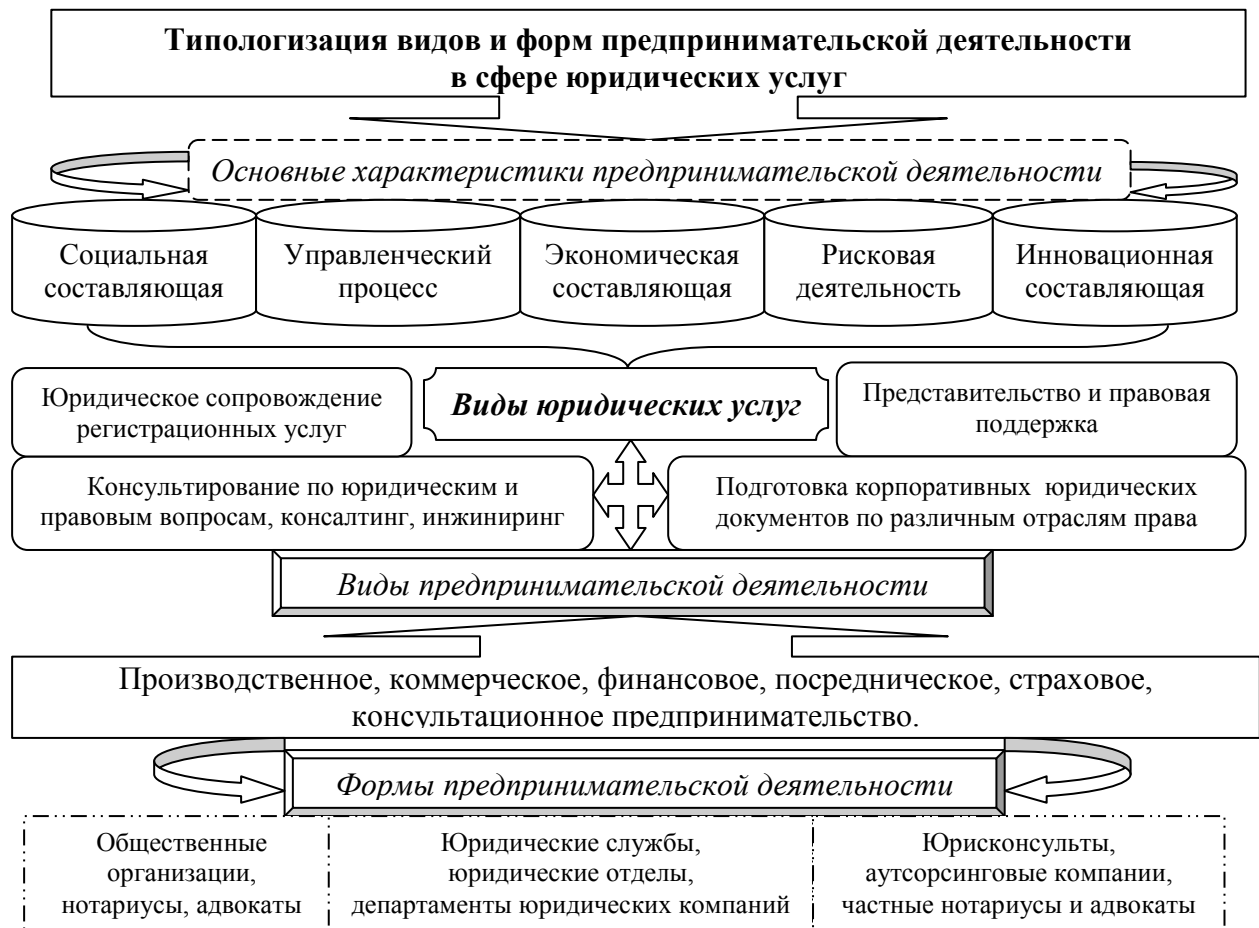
Типологизация видов и форм предпринимательской деятельности в сфере юридических услуг

Основные характеристики предпринимательской деятельности

Социальная составляющая

Управленческий процесс

Экономическая составляющая

Рисковая деятельность

Инновационная составляющая

Юридическое сопровождение регистрационных услуг

Виды юридических услуг

Представительство и правовая поддержка

Консультирование по юридическим и правовым вопросам, консалтинг, инжиниринг

Подготовка корпоративных юридических документов по различным отраслям права

Виды предпринимательской деятельности

Производственное, коммерческое, финансовое, посредническое, страховое, консультационное предпринимательство.

Формы предпринимательской деятельности

Общественные организации, нотариусы, адвокаты

Юридические службы, юридические отделы, департаменты юридических компаний

Юрисконсульты, аутсорсинговые компании, частные нотариусы и адвокаты